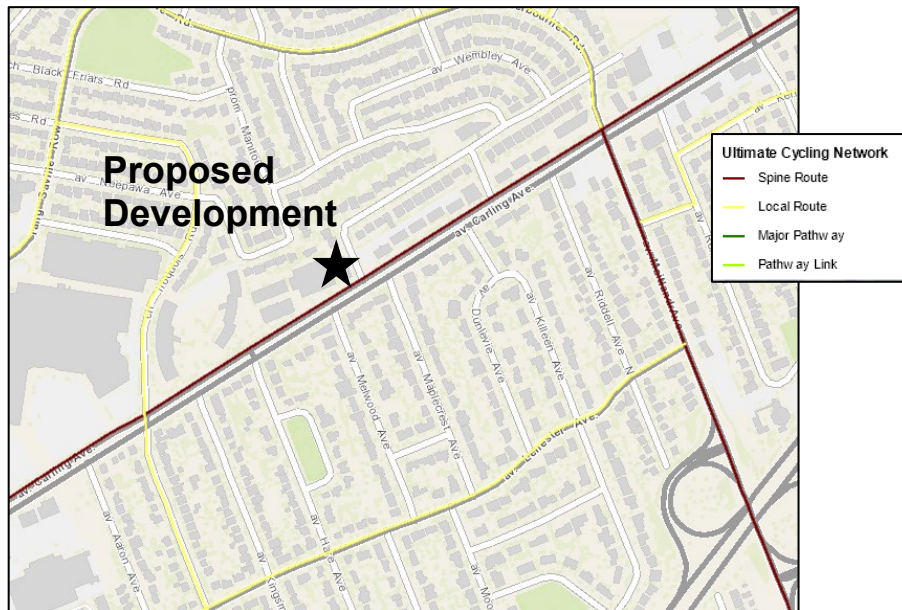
Proposed Development

Ultimate Cycling Network
Spine Route
Local Route
Major Pathw ay
Pathw ay Link

Black Friars Rd
av Wembley Ave
prom Manitou
Rd
Kneepawa Ave
av Carling Ave
av Carling Ave
av Melwood Ave
av Maplecrest Ave
Dunlevie Ave
av Killeen Ave
av Riddell Ave N
av Kerr
av Aaron Ave
av Hartleigh Ave
av Kingsmere
av Moody
Woodroffe Ave
av Ravenscliffe